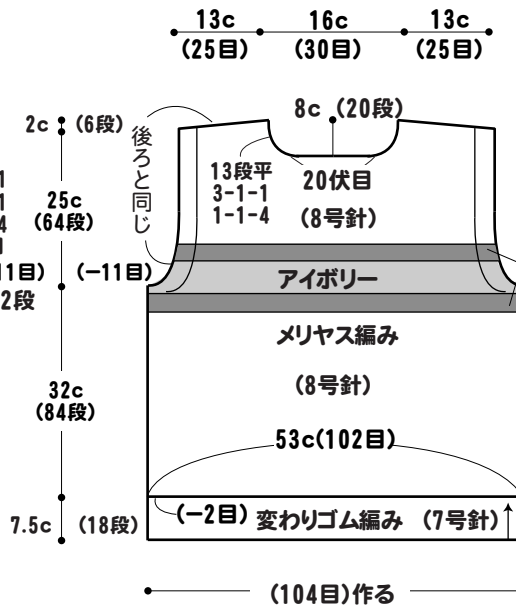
13c (25目)
16c (30目)
13c (25目)

2c (6段)
後ろと同じ
8c (20段)
13段平
3-1-1
1-1-4
20伏目
(8号針)
25c (64段)
1
1
4
1
1目)
2段
(−11目)
アイボリー
メリヤス編み
(8号針)
32c (84段)
53c(102目)
7.5c (18段)
(−2目) 変わりゴム編み (7号針)
(104目)作る